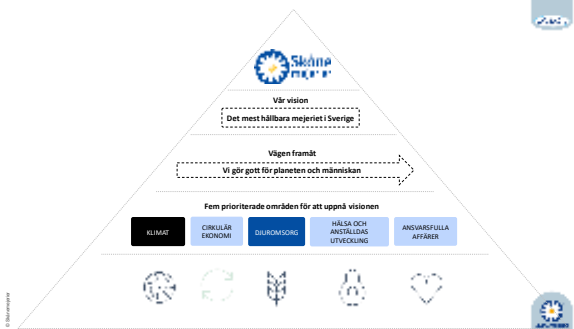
Skåne mejerier

Vår vision

Det mest hållbara mejeriet i Sverige

Vägen framåt

Vi gör gott för planeten och människan

Fem prioriterade områden för att uppnå visionen

KLIMAT

CIRKULÄR EKONOMI

DJUROMSORG

HÄLSA OCH ANSTÄLLDAS UTVECKLING

ANSVARSFULLA AFFÄRER

© Skånemejerier